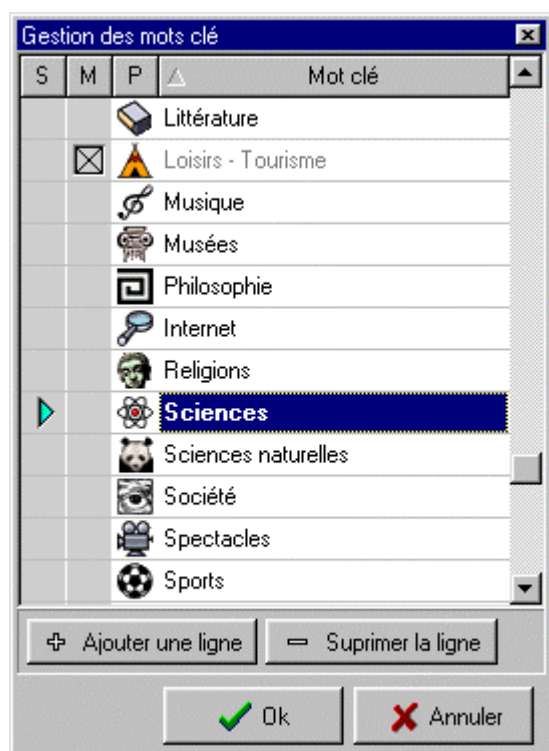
Gestion des mots clé

| S | M | P | Mot clé |
|---|---|---|---|
| | | | Littérature |
| | ☒ | | Loisirs - Tourisme |
| | | | Musique |
| | | | Musées |
| | | | Philosophie |
| | | | Internet |
| | | | Religions |
| | | | Sciences |
| | | | Sciences naturelles |
| | | | Société |
| | | | Spectacles |
| | | | Sports |

Ajouter une ligne
Suprimer la ligne
Ok
Annuler